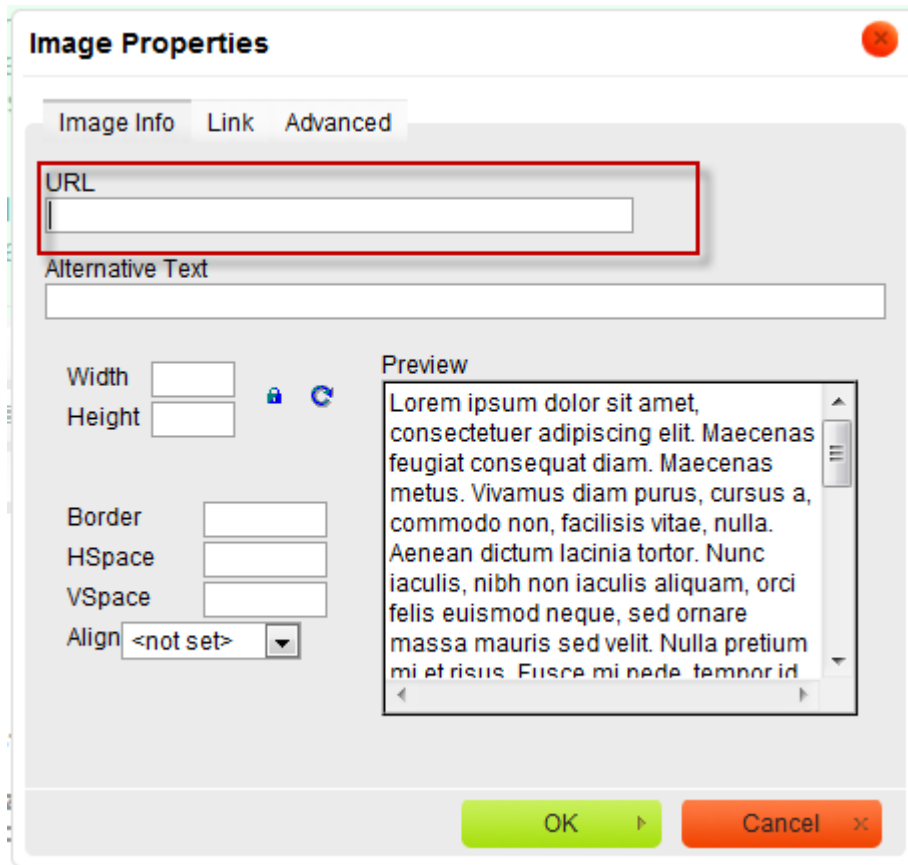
Image Properties

Image Info Link Advanced

URL

Alternative Text

Width

Height

Border

HSpace

VSpace

Align <not set>

Preview

Lorem ipsum dolor sit amet, consectetuer adipiscing elit. Maecenas feugiat consequat diam. Maecenas metus. Vivamus diam purus, cursus a, commodo non, facilisis vitae, nulla. Aenean dictum lacinia tortor. Nunc iaculis, nibh non iaculis aliquam, orci felis euismod neque, sed ornare massa mauris sed velit. Nulla pretium mi et risus. Fusce mi pede, tempor id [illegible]

OK

Cancel